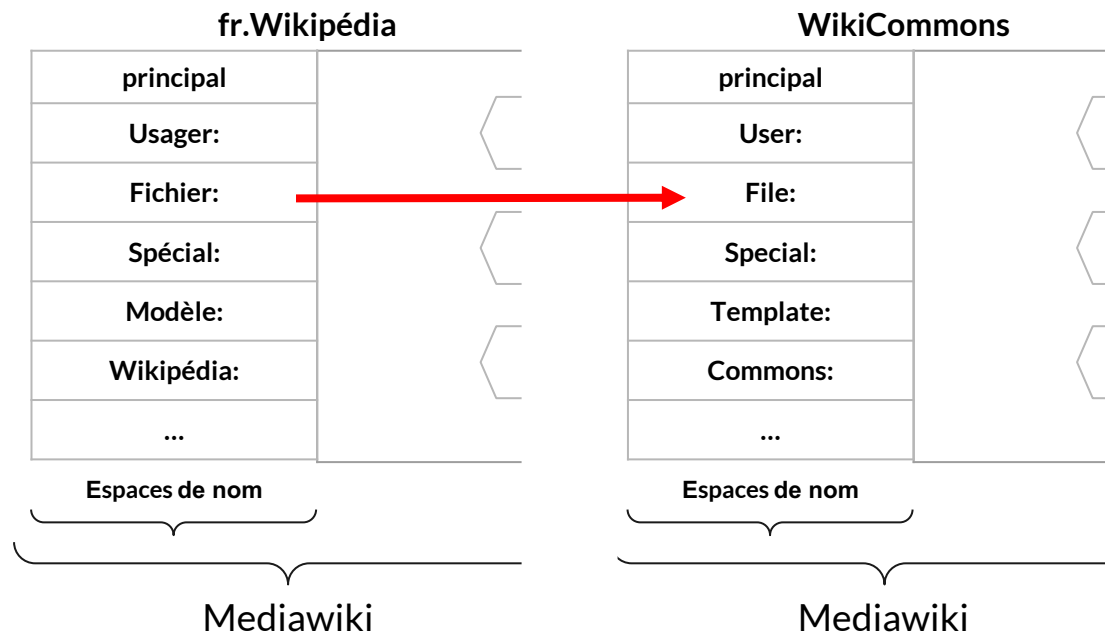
fr.Wikipédia

principal

Usager:

Fichier:

Spécial:

Modèle:

Wikipédia:

...

Espaces de nom

Mediawiki

WikiCommons

principal

User:

File:

Special:

Template:

Commons:

...

Espaces de nom

Mediawiki